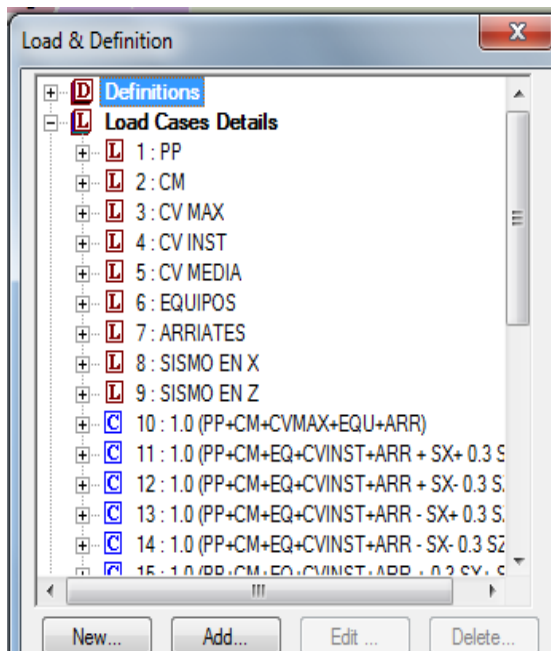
Load & Definition

X

D Definitions
L Load Cases Details
L 1 : PP
L 2 : CM
L 3 : CV MAX
L 4 : CV INST
L 5 : CV MEDIA
L 6 : EQUIPOS
L 7 : ARRIATES
L 8 : SISMO EN X
L 9 : SISMO EN Z
C 10 : 1.0 (PP+CM+CVMAX+EQU+ARR)
C 11 : 1.0 (PP+CM+EQ+CVINST+ARR + SX+ 0.3 S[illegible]
C 12 : 1.0 (PP+CM+EQ+CVINST+ARR + SX- 0.3 S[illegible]
C 13 : 1.0 (PP+CM+EQ+CVINST+ARR - SX+ 0.3 S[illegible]
C 14 : 1.0 (PP+CM+EQ+CVINST+ARR - SX- 0.3 SZ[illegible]
C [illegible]

New... Add... Edit ... Delete...